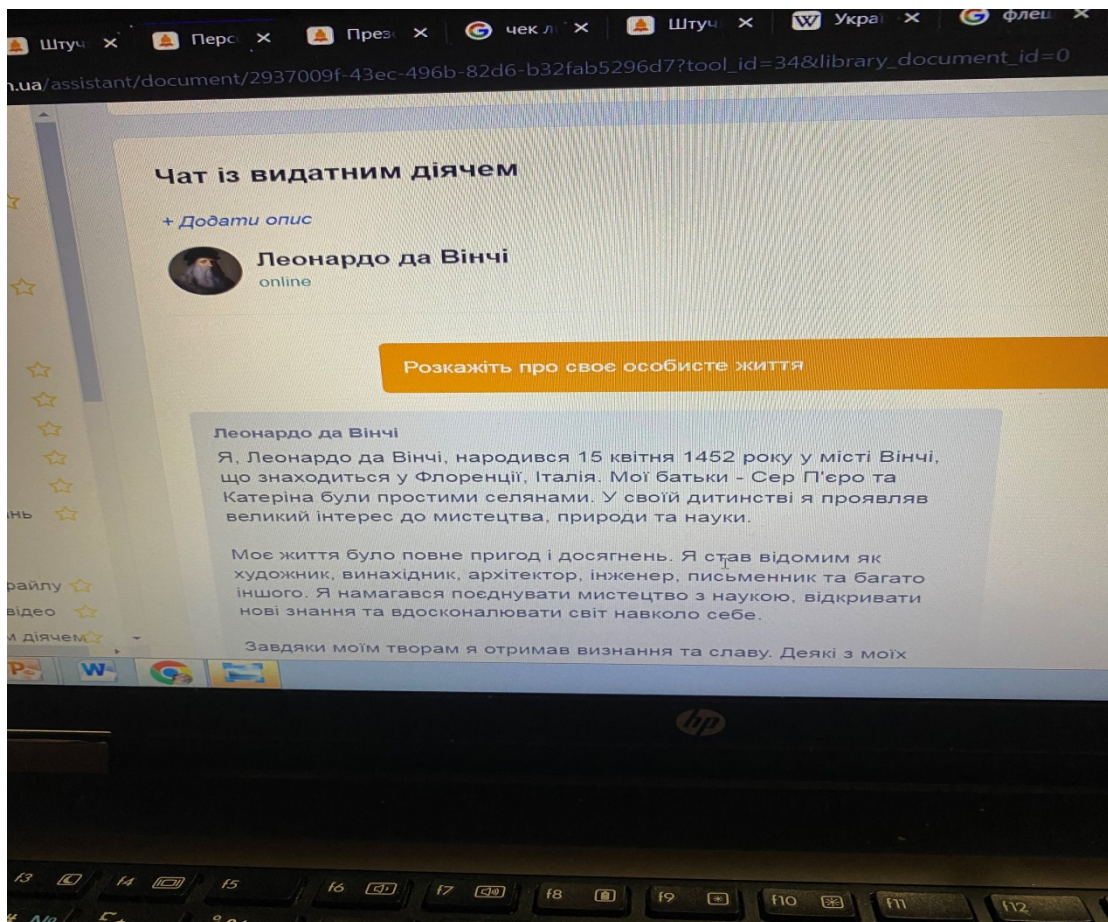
Штуч × Перс × През × чек л × Штуч × Украї × флеш ×

n.ua/assistant/document/2937009f-43ec-496b-82d6-b32fab5296d7?tool_id=34&library_document_id=0

Чат із видатним діячем

+ Додати опис

Леонардо да Вінчі
online

Розкажіть про своє особисте життя

Леонардо да Вінчі
Я, Леонардо да Вінчі, народився 15 квітня 1452 року у місті Вінчі, що знаходиться у Флоренції, Італія. Мої батьки - Сер П'єро та Катеріна були простими селянами. У своїй дитинстві я проявляв великий інтерес до мистецтва, природи та науки.

Моє життя було повне пригод і досягнень. Я став відомим як художник, винахідник, архітектор, інженер, письменник та багато іншого. Я намагався поєднувати мистецтво з наукою, відкривати нові знання та вдосконалювати світ навколо себе.

Завдяки моїм творам я отримав визнання та славу. Деякі з моїх

ань
файлу
відео
м діячем

hp

f3 f4 f5 f6 f7 f8 f9 f10 f11 f12